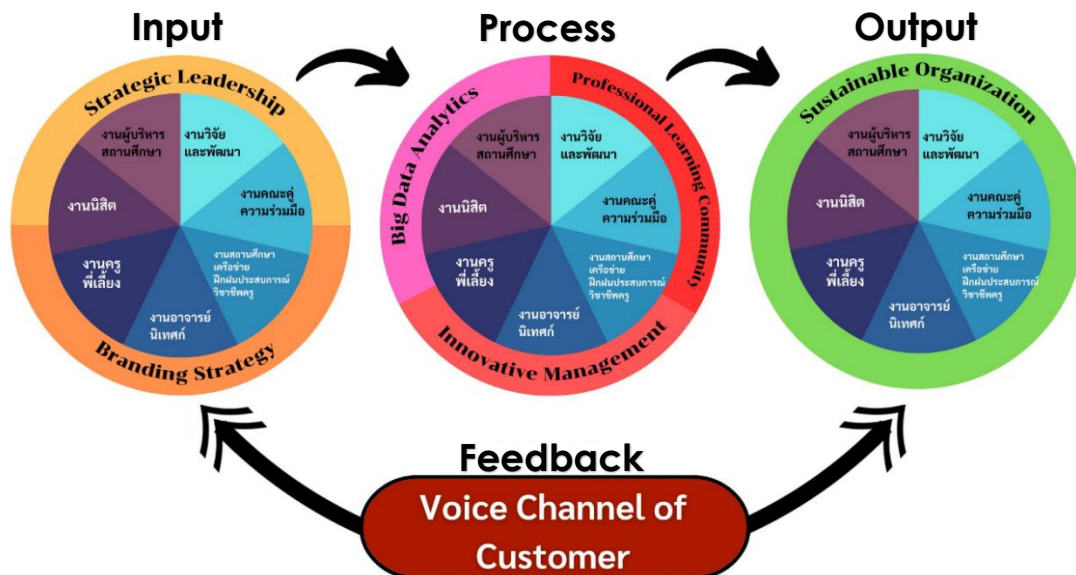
Input

Strategic Leadership

งานผู้บริหารสถานศึกษา

งานวิจัยและพัฒนา

งานคณะคู่ความร่วมมือ

งานสถานศึกษาเครือข่ายฝึกฝนประสบการณ์วิชาชีพครู

งานอาจารย์นิเทศก์

งานครูพี่เลี้ยง

งานนิสิต

Branding Strategy

Process

Big Data Analytics

Professional Learning Community

งานผู้บริหารสถานศึกษา

งานวิจัยและพัฒนา

งานคณะคู่ความร่วมมือ

งานสถานศึกษาเครือข่ายฝึกฝนประสบการณ์วิชาชีพครู

งานอาจารย์นิเทศก์

งานครูพี่เลี้ยง

งานนิสิต

Innovative Management

Output

Sustainable Organization

งานผู้บริหารสถานศึกษา

งานวิจัยและพัฒนา

งานคณะคู่ความร่วมมือ

งานสถานศึกษาเครือข่ายฝึกฝนประสบการณ์วิชาชีพครู

งานอาจารย์นิเทศก์

งานครูพี่เลี้ยง

งานนิสิต

Feedback

Voice Channel of Customer